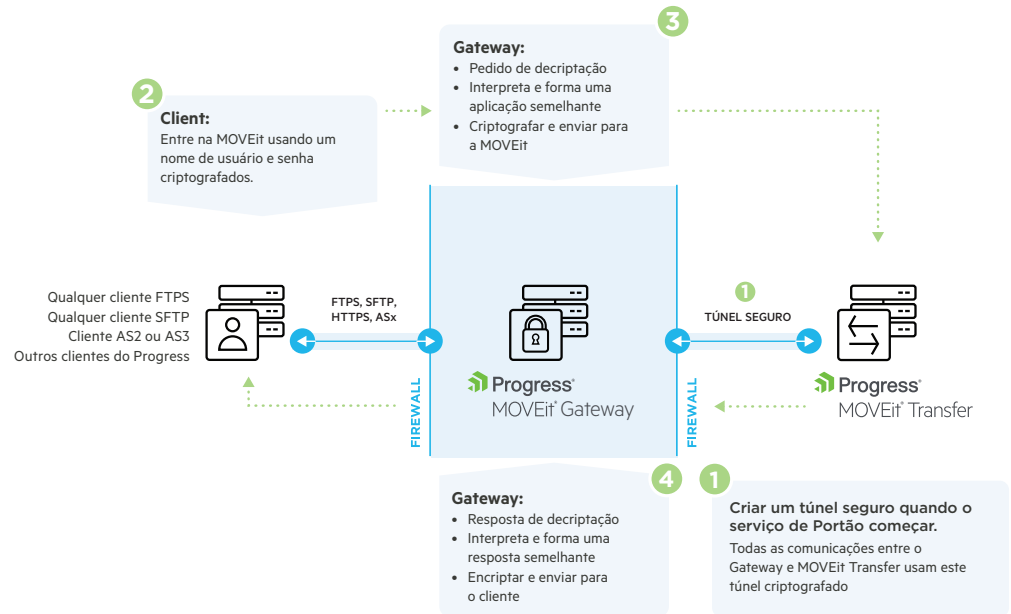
3

Gateway:
• Pedido de decriptação
• Interpreta e forma uma aplicação semelhante
• Criptografar e enviar para a MOVEit

2

Client:
Entre na MOVEit usando um nome de usuário e senha criptografados.

Qualquer cliente FTPS
Qualquer cliente SFTP
Cliente AS2 ou AS3
Outros clientes do Progress

FTPS, SFTP, HTTPS, ASx

FIREWALL

Progress
MOVEit Gateway

1

TÚNEL SEGURO

FIREWALL

Progress
MOVEit Transfer

4

Gateway:
• Resposta de decriptação
• Interpreta e forma uma resposta semelhante
• Encriptar e enviar para o cliente

1

Criar um túnel seguro quando o serviço de Portão começar.
Todas as comunicações entre o Gateway e MOVEit Transfer usam este túnel criptografado